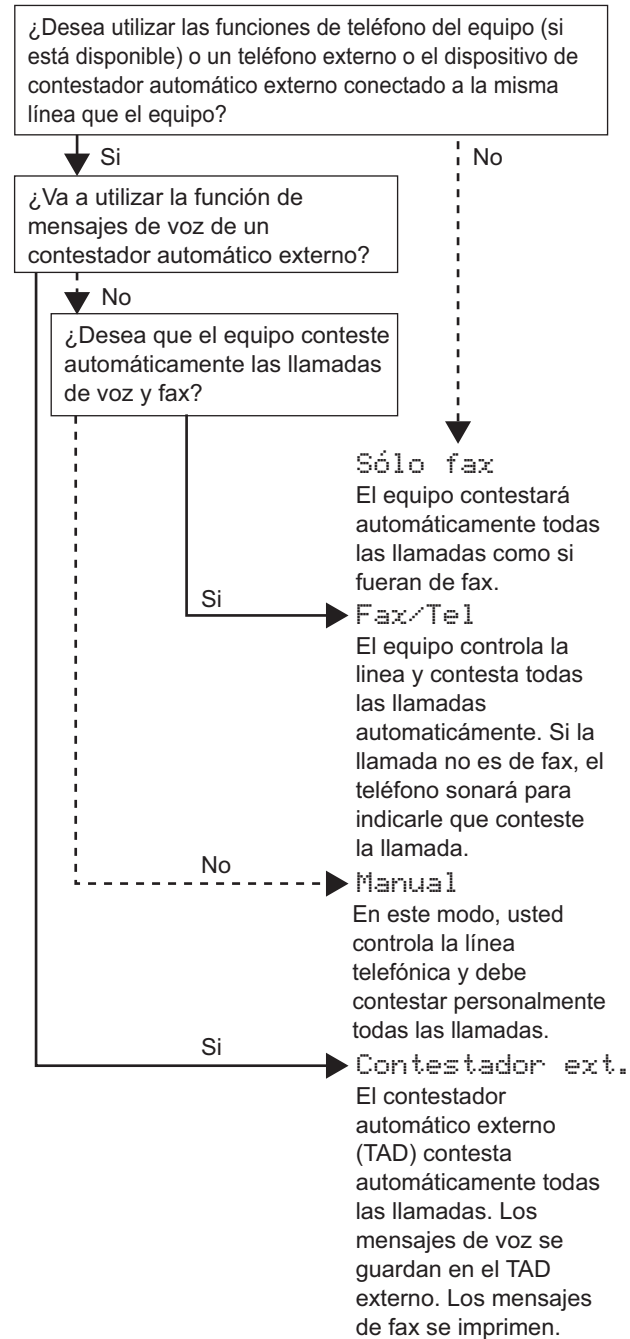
¿Desea utilizar las funciones de teléfono del equipo (si está disponible) o un teléfono externo o el dispositivo de contestador automático externo conectado a la misma línea que el equipo?

Si

No

¿Va a utilizar la función de mensajes de voz de un contestador automático externo?

No

¿Desea que el equipo conteste automáticamente las llamadas de voz y fax?

Sólo fax
El equipo contestará automáticamente todas las llamadas como si fueran de fax.

Si

Fax/Tel
El equipo controla la linea y contesta todas las llamadas automaticámente. Si la llamada no es de fax, el teléfono sonará para indicarle que conteste la llamada.

No

Manual
En este modo, usted controla la línea telefónica y debe contestar personalmente todas las llamadas.

Si

Contestador ext.
El contestador automático externo (TAD) contesta automáticamente todas las llamadas. Los mensajes de voz se guardan en el TAD externo. Los mensajes de fax se imprimen.